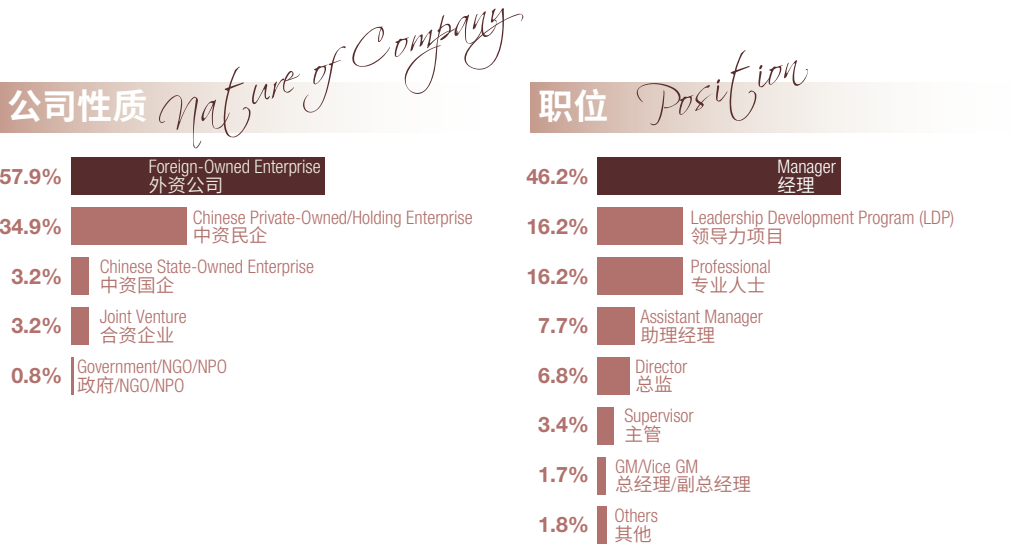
公司性质 Nature of Company

57.9% Foreign-Owned Enterprise 外资公司

34.9% Chinese Private-Owned/Holding Enterprise 中资民企

3.2% Chinese State-Owned Enterprise 中资国企

3.2% Joint Venture 合资企业

0.8% Government/NGO/NPO 政府/NGO/NPO

职位 Position

46.2% Manager 经理

16.2% Leadership Development Program (LDP) 领导力项目

16.2% Professional 专业人士

7.7% Assistant Manager 助理经理

6.8% Director 总监

3.4% Supervisor 主管

1.7% GM/Vice GM 总经理/副总经理

1.8% Others 其他